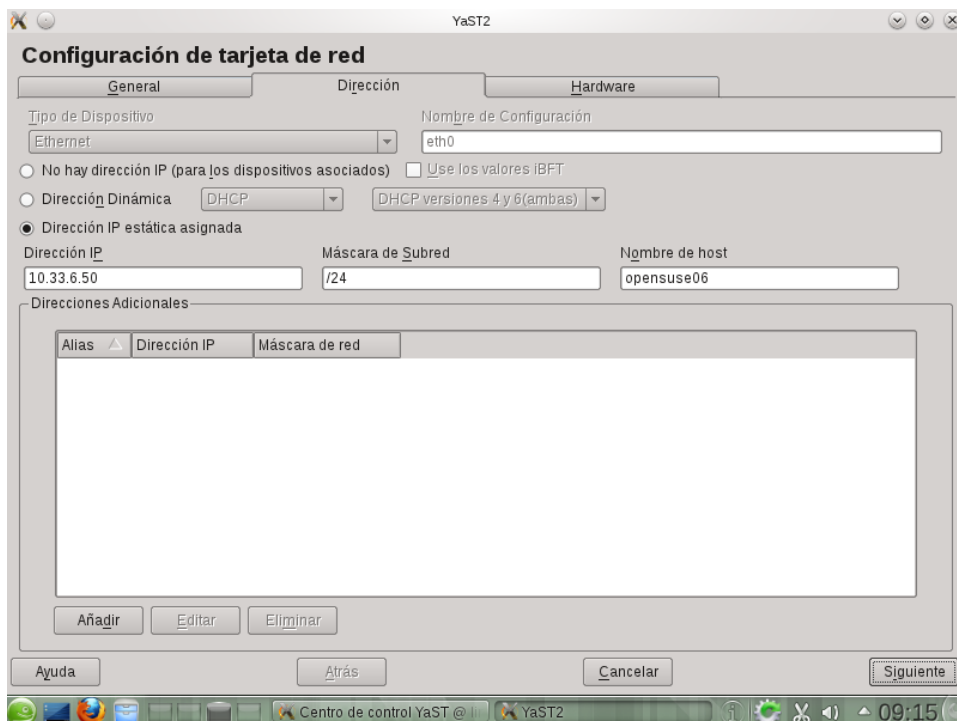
YaST2

Configuración de tarjeta de red

General | Dirección | Hardware

Tipo de Dispositivo
Ethernet

Nombre de Configuración
eth0

No hay dirección IP (para los dispositivos asociados)
Use los valores iBFT

Dirección Dinámica
DHCP
DHCP versiones 4 y 6(ambas)

Dirección IP estática asignada

Dirección IP
10.33.6.50

Máscara de Subred
/24

Nombre de host
opensuse06

Direcciones Adicionales

| Alias | Dirección IP | Máscara de red |
|---|---|---|

Añadir | Editar | Eliminar

Ayuda | Atrás | Cancelar | Siguiente

Centro de control YaST @ li | YaST2 | 09:15